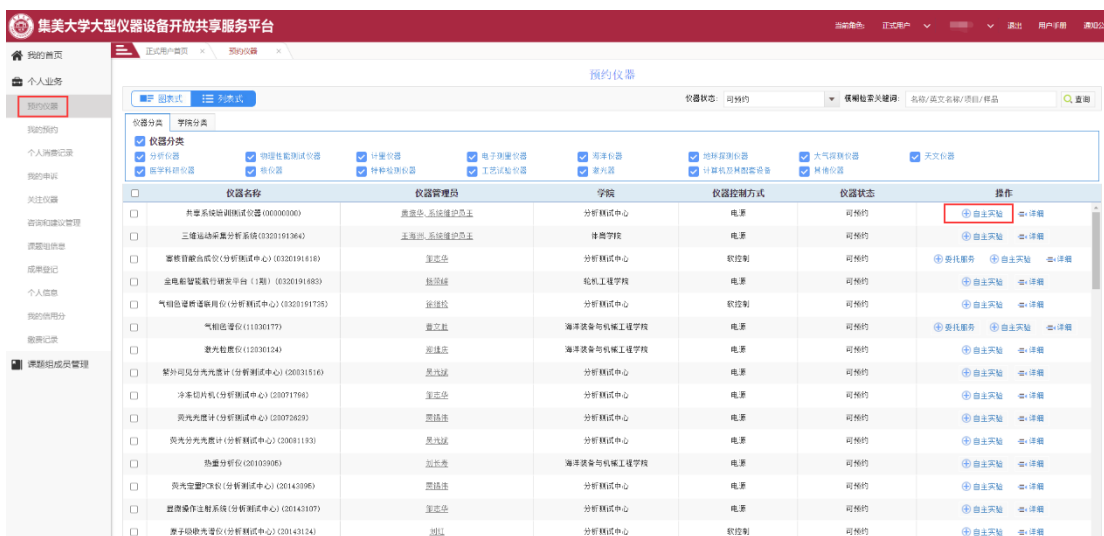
集美大学大型仪器设备开放共享服务平台

当前角色: 正式用户 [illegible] 退出 用户手册 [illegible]

我的首页
个人业务
预约仪器
我的预约
个人消费记录
我的申报
关注仪器
咨询和建议管理
课题组信息
成果登记
个人信息
我的信用分
缴费记录
课题组成员管理

正式用户首页 × 预约仪器 ×

预约仪器

图表式 列表式

仪器状态: 可预约 模糊检索关键词: 名称/英文名称/项目/样品 查询

仪器分类 学院分类

仪器分类
分析仪器 物理性能测试仪器 计量仪器 电子测量仪器 海洋仪器 地球探测仪器 大气探测仪器 天文仪器
医学科研仪器 核仪器 特种检测仪器 工艺试验仪器 激光器 计算机及其配套设备 其他仪器

| | 仪器名称 | 仪器管理员 | 学院 | 仪器控制方式 | 仪器状态 | 操作 |
|---|---|---|---|---|---|---|
| | 共享系统培训测试仪器(00000000) | 黄素华,系统维护员王 | 分析测试中心 | 电源 | 可预约 | 自主实验 详细 |
| | 三维运动采集分析系统(0320191364) | 王海洲,系统维护员王 | 体育学院 | 电源 | 可预约 | 自主实验 详细 |
| | 蓄核苷酸合成仪(分析测试中心)(0320191616) | 张志华 | 分析测试中心 | 软控制 | 可预约 | 委托服务 自主实验 详细 |
| | 金电能智能航行研发平台(1期)(0320191683) | 杨丽峰 | 轮机工程学院 | 电源 | 可预约 | 自主实验 详细 |
| | 气相色谱质谱联用仪(分析测试中心)(0320191735) | 张雄伦 | 分析测试中心 | 软控制 | 可预约 | 自主实验 详细 |
| | 气相色谱仪(11030177) | 曹文胜 | 海洋装备与机械工程学院 | 电源 | 可预约 | 委托服务 自主实验 详细 |
| | 激光粒度仪(12030124) | 郑继庆 | 海洋装备与机械工程学院 | 电源 | 可预约 | 自主实验 详细 |
| | 紫外可见分光光度计(分析测试中心)(20031516) | 吴光斌 | 分析测试中心 | 电源 | 可预约 | 自主实验 详细 |
| | 冷冻切片机(分析测试中心)(20071756) | 张志华 | 分析测试中心 | 电源 | 可预约 | 自主实验 详细 |
| | 荧光光度计(分析测试中心)(20072629) | 贾扬伟 | 分析测试中心 | 电源 | 可预约 | 自主实验 详细 |
| | 荧光分光光度计(分析测试中心)(20081193) | 吴光斌 | 分析测试中心 | 电源 | 可预约 | 自主实验 详细 |
| | 热重分析仪(20103905) | 刘长春 | 海洋装备与机械工程学院 | 电源 | 可预约 | 自主实验 详细 |
| | 荧光定量PCR仪(分析测试中心)(20143095) | 贾扬伟 | 分析测试中心 | 电源 | 可预约 | 自主实验 详细 |
| | 显微操作注射系统(分析测试中心)(20143107) | 张志华 | 分析测试中心 | 电源 | 可预约 | 自主实验 详细 |
| | 原子吸收光谱仪(分析测试中心)(20143124) | 刘红 | 分析测试中心 | 软控制 | 可预约 | 自主实验 详细 |